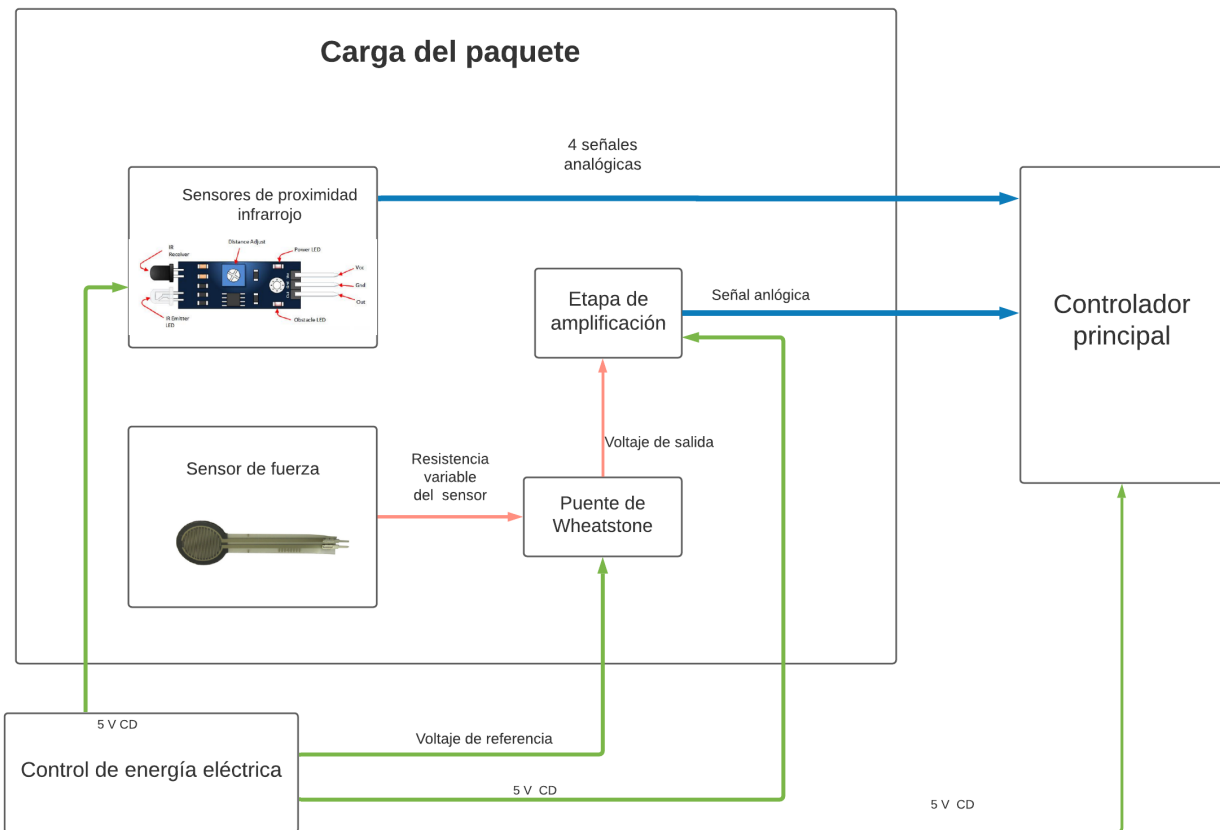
Carga del paquete

4 señales analógicas

Sensores de proximidad infrarrojo

IR Receiver

Distance Adjust

Power LED

Vcc

Gnd

Out

IR Emitter LED

Obstacle LED

Etapa de amplificación

Señal anlógica

Controlador principal

Voltaje de salida

Sensor de fuerza

Resistencia variable del sensor

Puente de Wheatstone

5 V CD

Control de energía eléctrica

Voltaje de referencia

5 V CD

5 V CD